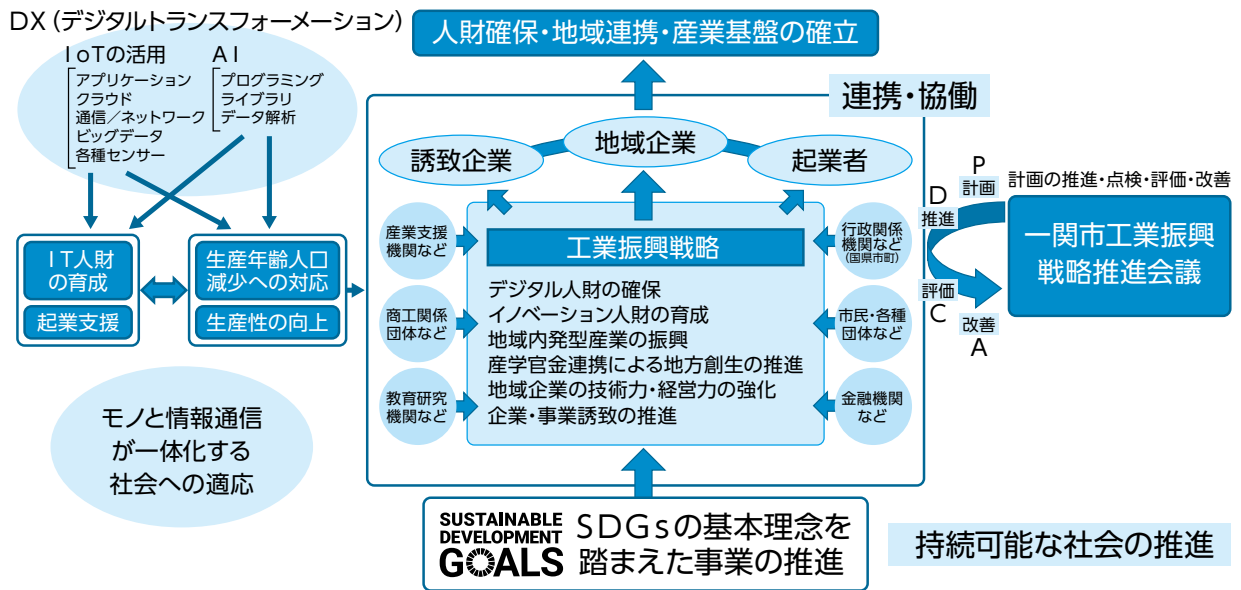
DX（デジタルトランスフォーメーション）

IoTの活用
アプリケーション
クラウド
通信／ネットワーク
ビッグデータ
各種センサー

AI
プログラミング
ライブラリ
データ解析

人財確保・地域連携・産業基盤の確立

連携・協働

誘致企業
地域企業
起業者

IT人財の育成
起業支援

生産年齢人口減少への対応
生産性の向上

産業支援機関など
商工関係団体など
教育研究機関など

工業振興戦略
デジタル人財の確保
イノベーション人財の育成
地域内発型産業の振興
産学官金連携による地方創生の推進
地域企業の技術力・経営力の強化
企業・事業誘致の推進

行政関係機関など（国県市町）
市民・各種団体など
金融機関など

P
計画
D
推進
評価
C
改善
A

計画の推進・点検・評価・改善

一関市工業振興戦略推進会議

モノと情報通信が一体化する社会への適応

SUSTAINABLE DEVELOPMENT GOALS
SDGsの基本理念を踏まえた事業の推進

持続可能な社会の推進